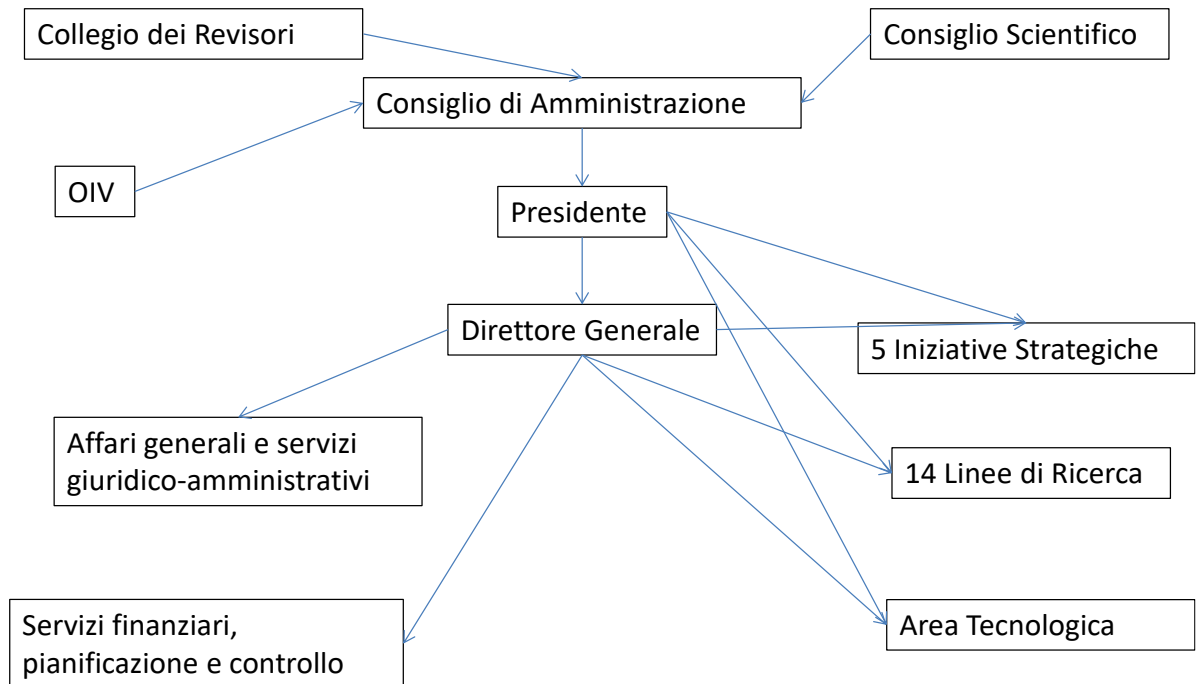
Collegio dei Revisori

Consiglio Scientifico

Consiglio di Amministrazione

OIV

Presidente

Direttore Generale

5 Iniziative Strategiche

Affari generali e servizi giuridico-amministrativi

14 Linee di Ricerca

Servizi finanziari, pianificazione e controllo

Area Tecnologica